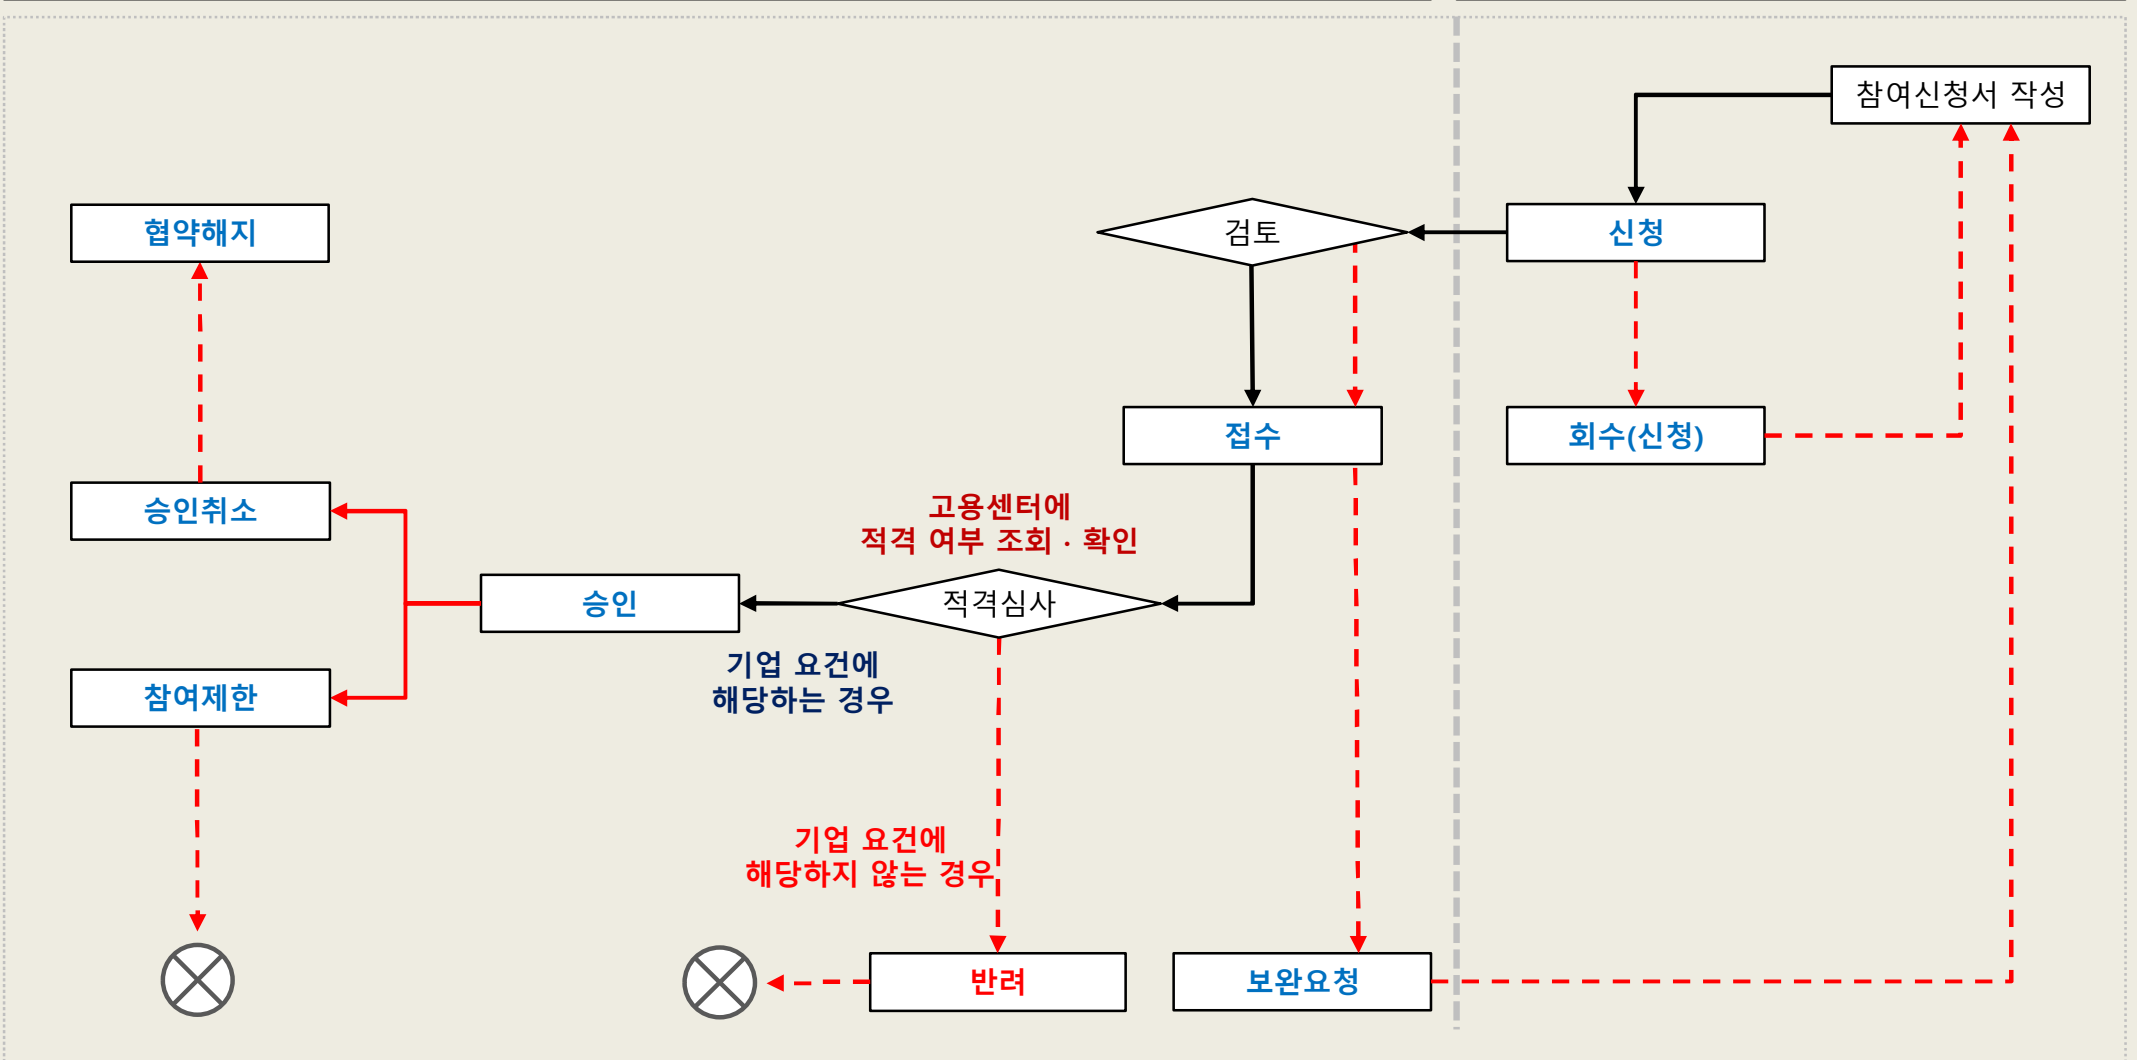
참여신청서 작성

신청

검토

회수(신청)

접수

협약해지

고용센터에
적격 여부 조회 · 확인

승인취소

승인

적격심사

기업 요건에
해당하는 경우

참여제한

기업 요건에
해당하지 않는 경우

반려

보완요청